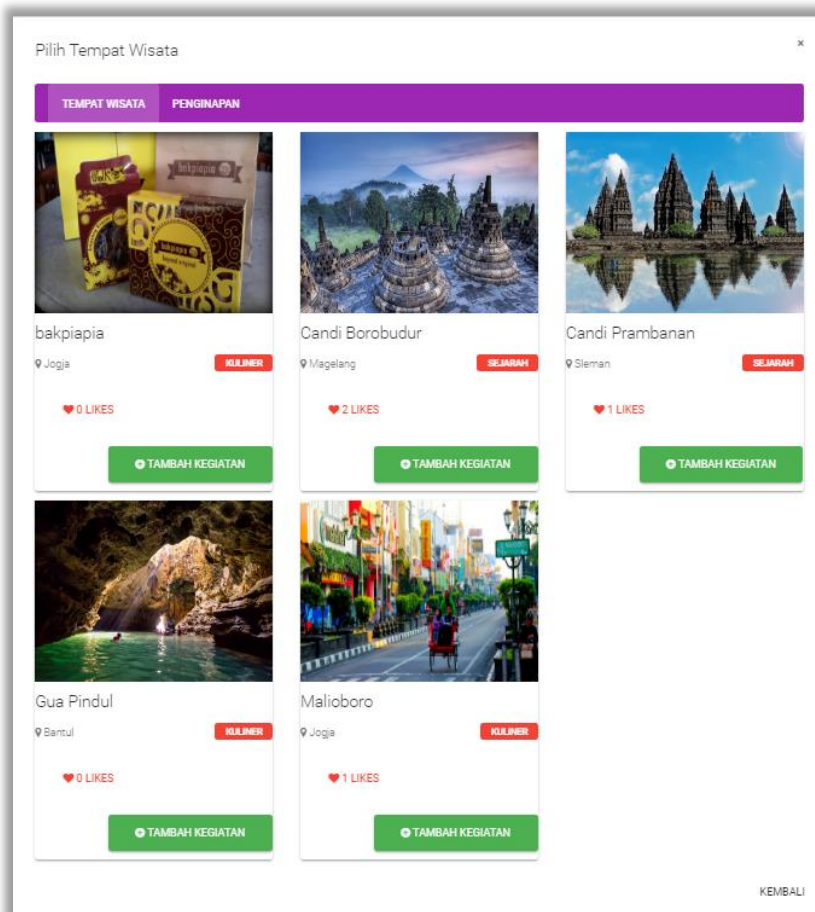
Pilih Tempat Wisata

×

TEMPAT WISATA PENGINAPAN

bakpiapia
Jogja
KULINER
0 LIKES
TAMBAH KEGIATAN

Candi Borobudur
Magelang
SEJARAH
2 LIKES
TAMBAH KEGIATAN

Candi Prambanan
Sleman
SEJARAH
1 LIKES
TAMBAH KEGIATAN

Gua Pindul
Bantul
KULINER
0 LIKES
TAMBAH KEGIATAN

Malioboro
Jogja
KULINER
1 LIKES
TAMBAH KEGIATAN

KEMBALI